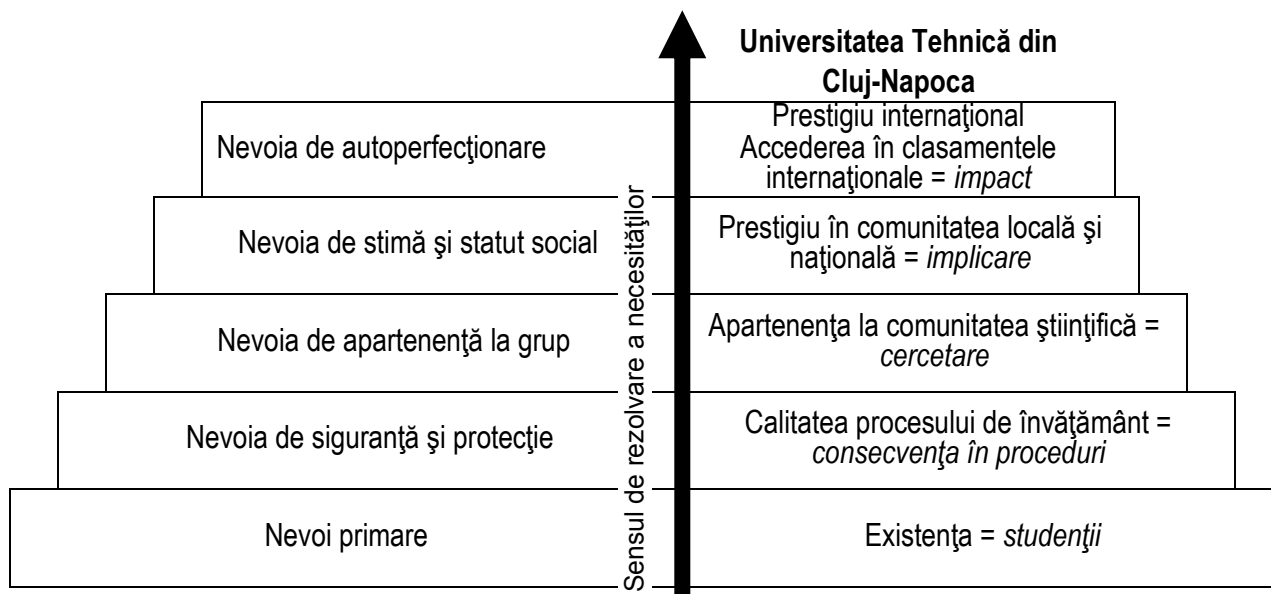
Universitatea Tehnică din Cluj-Napoca

Nevoia de autoperfecţionare

Prestigiu internaţional
Accederea în clasamentele internaţionale = *impact*

Nevoia de stimă şi statut social

Prestigiu în comunitatea locală şi naţională = *implicare*

Nevoia de apartenenţă la grup

Apartenenţa la comunitatea ştiinţifică = *cercetare*

Nevoia de siguranţă şi protecţie

Calitatea procesului de învăţământ = *consecvenţa în proceduri*

Nevoi primare

Existenţa = *studenţii*

Sensul de rezolvare a necesităţilor